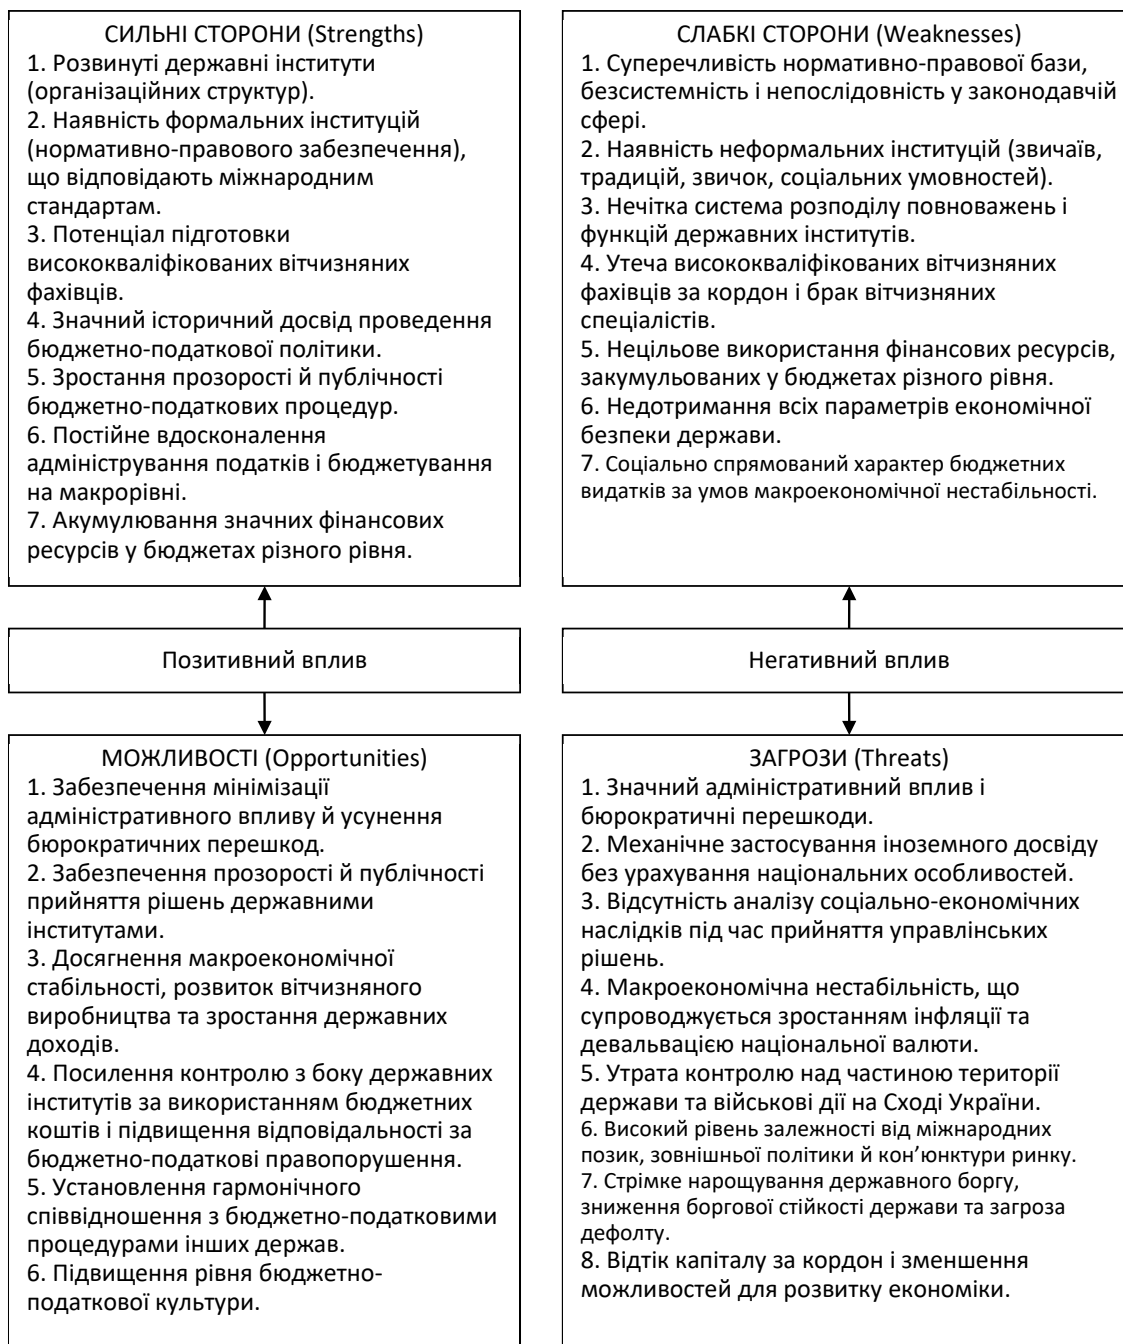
СИЛЬНІ СТОРОНИ (Strengths)
1. Розвинуті державні інститути (організаційних структур).
2. Наявність формальних інституцій (нормативно-правового забезпечення), що відповідають міжнародним стандартам.
3. Потенціал підготовки висококваліфікованих вітчизняних фахівців.
4. Значний історичний досвід проведення бюджетно-податкової політики.
5. Зростання прозорості й публічності бюджетно-податкових процедур.
6. Постійне вдосконалення адміністрування податків і бюджетування на макрорівні.
7. Акумулювання значних фінансових ресурсів у бюджетах різного рівня.

СЛАБКІ СТОРОНИ (Weaknesses)
1. Суперечливість нормативно-правової бази, безсистемність і непослідовність у законодавчій сфері.
2. Наявність неформальних інституцій (звичаїв, традицій, звичок, соціальних умовностей).
3. Нечітка система розподілу повноважень і функцій державних інститутів.
4. Утеча висококваліфікованих вітчизняних фахівців за кордон і брак вітчизняних спеціалістів.
5. Нецільове використання фінансових ресурсів, закумульованих у бюджетах різного рівня.
6. Недотримання всіх параметрів економічної безпеки держави.
7. Соціально спрямований характер бюджетних видатків за умов макроекономічної нестабільності.

Позитивний вплив

Негативний вплив

МОЖЛИВОСТІ (Opportunities)
1. Забезпечення мінімізації адміністративного впливу й усунення бюрократичних перешкод.
2. Забезпечення прозорості й публічності прийняття рішень державними інститутами.
3. Досягнення макроекономічної стабільності, розвиток вітчизняного виробництва та зростання державних доходів.
4. Посилення контролю з боку державних інститутів за використанням бюджетних коштів і підвищення відповідальності за бюджетно-податкові правопорушення.
5. Установлення гармонічного співвідношення з бюджетно-податковими процедурами інших держав.
6. Підвищення рівня бюджетно-податкової культури.

ЗАГРОЗИ (Threats)
1. Значний адміністративний вплив і бюрократичні перешкоди.
2. Механічне застосування іноземного досвіду без урахування національних особливостей.
3. Відсутність аналізу соціально-економічних наслідків під час прийняття управлінських рішень.
4. Макроекономічна нестабільність, що супроводжується зростанням інфляції та девальвацією національної валюти.
5. Утрата контролю над частиною території держави та військові дії на Сході України.
6. Високий рівень залежності від міжнародних позик, зовнішньої політики й кон'юнктури ринку.
7. Стрімке нарощування державного боргу, зниження боргової стійкості держави та загроза дефолту.
8. Відтік капіталу за кордон і зменшення можливостей для розвитку економіки.